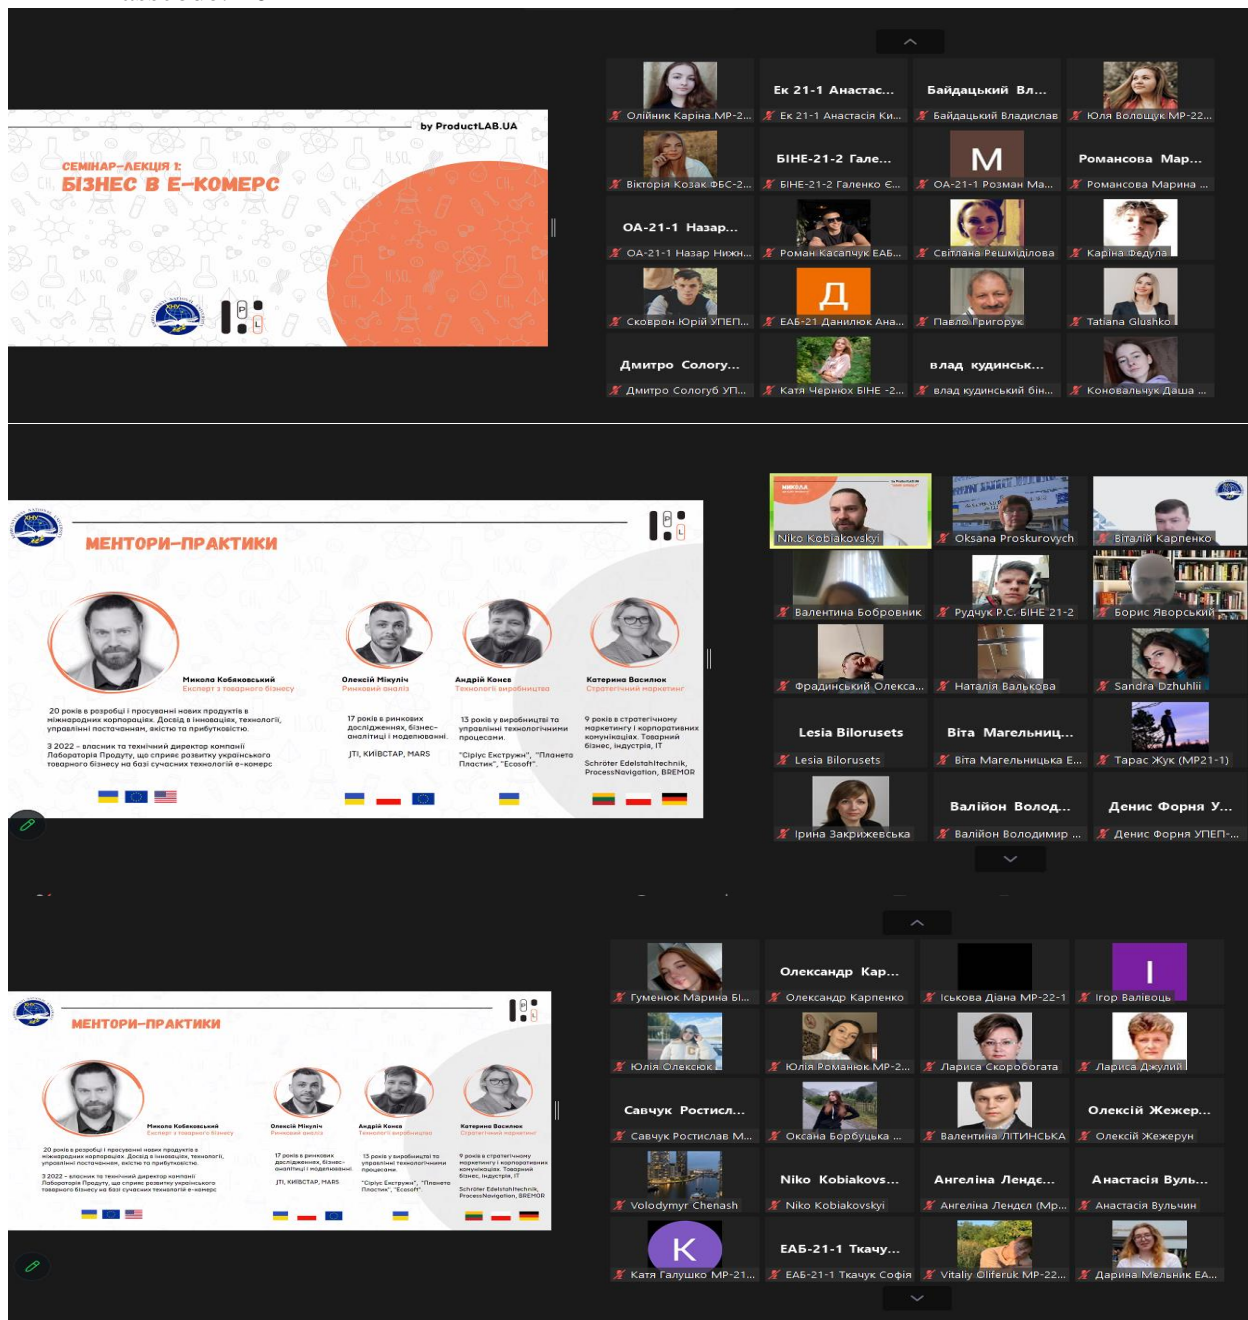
by ProductLAB.UA

СЕМІНАР-ЛЕКЦІЯ 1:
БІЗНЕС В Е-КОМЕРС

Олійник Каріна МР-2... | Ек 21-1 Анастас... Ек 21-1 Анастасія Ки... | Байдацький Вл... Байдацький Владислав | Юля Волощук МР-22...
Вікторія Козак ФБС-2... | БІНЕ-21-2 Гале... БІНЕ-21-2 Галенко Є... | M ОА-21-1 Розман Ма... | Романсова Мар... Романсова Марина ...
ОА-21-1 Назар... ОА-21-1 Назар Нижн... | Роман Касапчук ЕАБ... | Світлана Решмідiлова | Каріна Федула
Сковрон Юрій УПЕП... | Д ЕАБ-21 Данилюк Ана... | Павло Григорук | Tatiana Glushko
Дмитро Сологу... Дмитро Сологуб УП... | Катя Чернюх БІНЕ -2... | влад кудинськ... влад кудинський бін... | Коновальчук Даша ...

МЕНТОРИ-ПРАКТИКИ

Микола Кобяковський
Експерт з товарного бізнесу

20 років в розробці і просуванні нових продуктів в міжнародних корпораціях. Досвід в інноваціях, технології, управлінні постачанням, якістю та прибутковістю.

З 2022 - власник та технічний директор компанії Лабораторія Продукту, що сприяє розвитку українського товарного бізнесу на базі сучасних технологій в е-комерс

Олексій Мікуліч
Ринковий аналіз

17 років в ринкових дослідженнях, бізнес-аналітиці і моделюванні.

JTI, КИЇВСТАР, MARS

Андрій Конєв
Технології виробництва

13 років у виробництві та управлінні технологічними процесами.

"Сіріус Екстружн", "Планета Пластик", "Ecosoft".

Катерина Василюк
Стратегічний маркетинг

9 років в стратегічному маркетингу і корпоративних комунікаціях. Товарний бізнес, індустрія, IT

Schröter Edelstahltechnik, ProcessNavigation, BREMOR

Niko Kobiakovskyi | Oksana Proskurovych | Віталій Карпенко
Валентина Бобровник | Рудчук Р.С. БІНЕ 21-2 | Борис Яворський
Фрадинський Олекса... | Наталія Валькова | Sandra Dzhuhlii
Lesia Bilorusets Lesia Bilorusets | Віта Марельниц... Віта Марельницька Е... | Тарас Жук (МР21-1)
Ірина Закрижевська | Валійон Волод... Валійон Володимир ... | Денис Форня У... Денис Форня УПЕП-...

МЕНТОРИ-ПРАКТИКИ

Микола Кобяковський
Експерт з товарного бізнесу

20 років в розробці і просуванні нових продуктів в міжнародних корпораціях. Досвід в інноваціях, технології, управлінні постачанням, якістю та прибутковістю.

З 2022 - власник та технічний директор компанії Лабораторія Продукту, що сприяє розвитку українського товарного бізнесу на базі сучасних технологій в е-комерс

Олексій Мікуліч
Ринковий аналіз

17 років в ринкових дослідженнях, бізнес-аналітиці і моделюванні.

JTI, КИЇВСТАР, MARS

Андрій Конєв
Технології виробництва

13 років у виробництві та управлінні технологічними процесами.

"Сіріус Екстружн", "Планета Пластик", "Ecosoft".

Катерина Василюк
Стратегічний маркетинг

9 років в стратегічному маркетингу і корпоративних комунікаціях. Товарний бізнес, індустрія, IT

Schröter Edelstahltechnik, ProcessNavigation, BREMOR

Гуменюк Марина Бі... | Олександр Кар... Олександр Карпенко | Іськова Діана МР-22-1 | I Ігор Валівоць
Юлія Олексюк | Юлія Романюк МР-2... | Лариса Скороборгата | Лариса Джулий
Савчук Ростисл... Савчук Ростислав М... | Оксана Борбуцька ... | Валентина ЛІТИНСЬКА | Олексій Жежер... Олексій Жежерун
Volodymyr Chenash | Niko Kobiakovs... Niko Kobiakovskyi | Ангеліна Ленде... Ангеліна Лендєл (Мр... | Анастасія Вуль... Анастасія Вульчин
K Катя Галушко МР-21... | ЕАБ-21-1 Ткачу... ЕАБ-21-1 Ткачук Софія | Vitaliy Oliferuk МР-22... | Дарина Мельник ЕА...